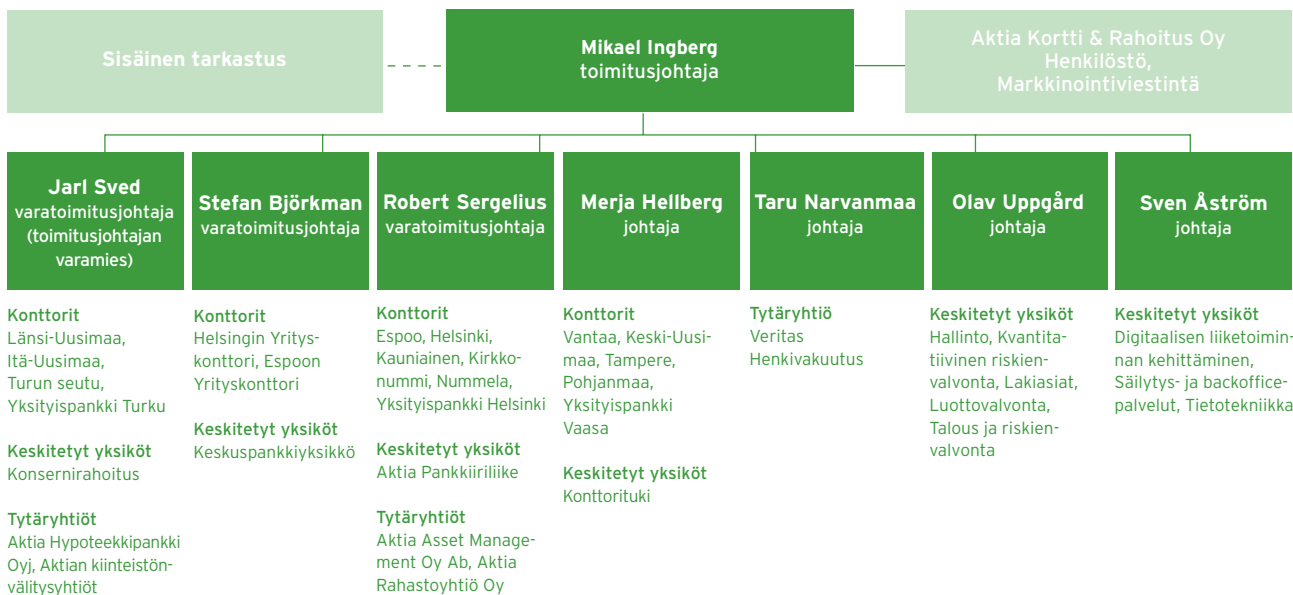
Sisäinen tarkastus

Mikael Ingberg
toimitusjohtaja

Aktia Kortti & Rahoitus Oy
Henkilöstö, Markkinointiviestintä

Jarl Sved
varatoimitusjohtaja (toimitusjohtajan varamies)

Konttorit
Länsi-Uusimaa, Itä-Uusimaa, Turun seutu, Yksityispankki Turku

Keskitetyt yksiköt
Konsernirahoitus

Tytäryhtiöt
Aktia Hypoteekkipankki Oyj, Aktian kiinteistönvälitysyhtiöt

Stefan Björkman
varatoimitusjohtaja

Konttorit
Helsingin Yrityskonttori, Espoon Yrityskonttori

Keskitetyt yksiköt
Keskuspankkiyksikkö

Robert Sergelius
varatoimitusjohtaja

Konttorit
Espoo, Helsinki, Kauniainen, Kirkkonummi, Nummela, Yksityispankki Helsinki

Keskitetyt yksiköt
Aktia Pankkiiriliike

Tytäryhtiöt
Aktia Asset Management Oy Ab, Aktia Rahastoyhtiö Oy

Merja Hellberg
johtaja

Konttorit
Vantaa, Keski-Uusimaa, Tampere, Pohjanmaa, Yksityispankki Vaasa

Keskitetyt yksiköt
Konttorituki

Taru Narvanmaa
johtaja

Tytäryhtiö
Veritas Henkivakuutus

Olav Uppgård
johtaja

Keskitetyt yksiköt
Hallinto, Kvantitatiivinen riskienvalvonta, Lakiasiat, Luottovalvonta, Talous ja riskienvalvonta

Sven Åström
johtaja

Keskitetyt yksiköt
Digitaalisen liiketoiminnan kehittäminen, Säilytys- ja backofficepalvelut, Tietotekniikka